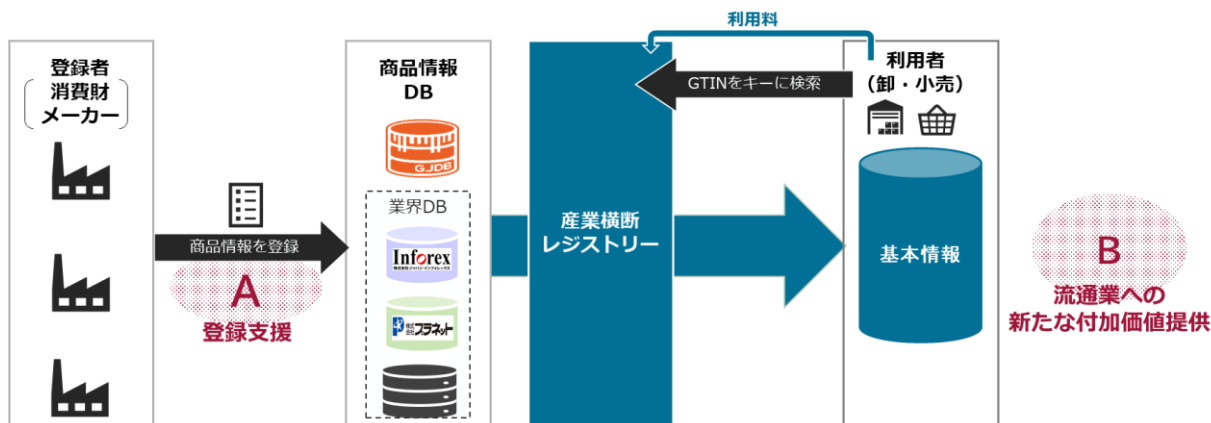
利用料

登録者
（消費財
メーカー）

商品情報を登録

A
登録支援

商品情報
DB

GJDB

業界DB

Inforex
株式会社ジャパン・インフォレックス

株式会社プラネット

産業横断
レジストリー

GTINをキーに検索

利用者
（卸・小売）

基本情報

B
流通業への
新たな付加価値提供